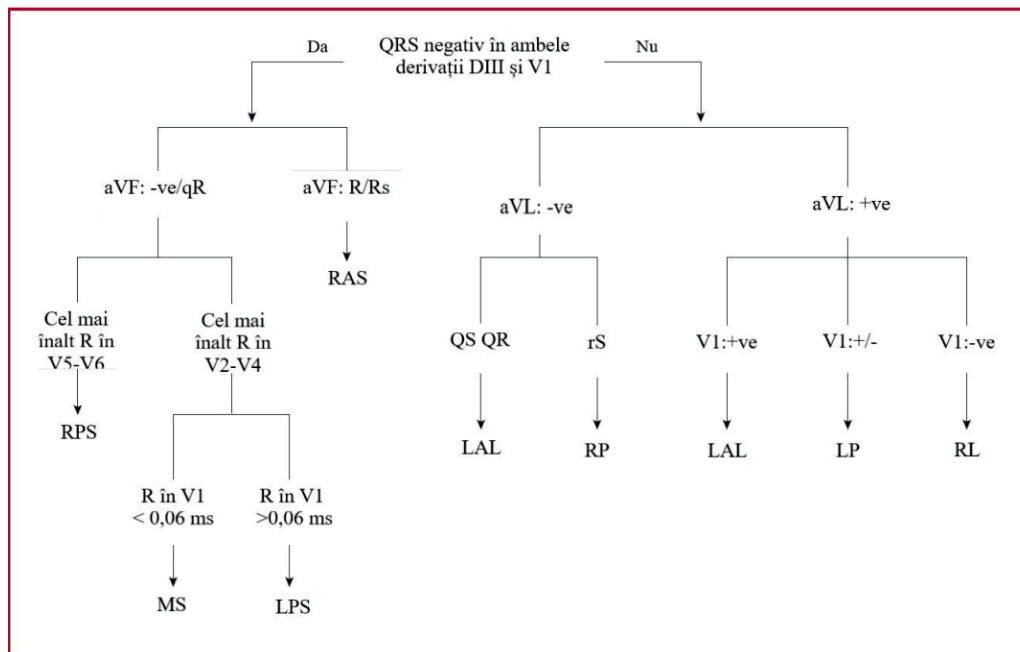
QRS negativ în ambele derivații DIII și V1

Da

Nu

aVF: -ve/qR

aVF: R/Rs

RAS

Cel mai înalt R în V5-V6

RPS

Cel mai înalt R în V2-V4

R în V1 < 0,06 ms

MS

R în V1 >0,06 ms

LPS

aVL: -ve

QS QR

LAL

rS

RP

aVL: +ve

V1:+ve

LAL

V1:+/-

LP

V1:-ve

RL